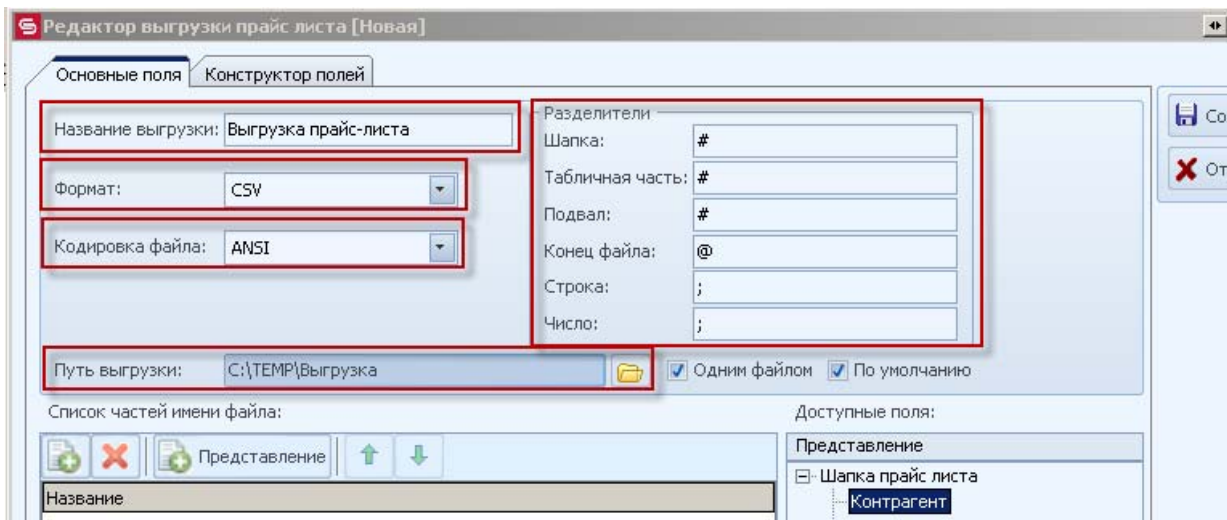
Редактор выгрузки прайс листа [Новая]

Основные поля | Конструктор полей

Название выгрузки: Выгрузка прайс-листа

Формат: CSV

Кодировка файла: ANSI

Разделители
Шапка: #
Табличная часть: #
Подвал: #
Конец файла: @
Строка: ;
Число: ;

Со
От

Путь выгрузки: C:\TEMP\Выгрузка

Одним файлом
По умолчанию

Список частей имени файла:

Представление

Название

Доступные поля:

Представление

Шапка прайс листа
Контрагент